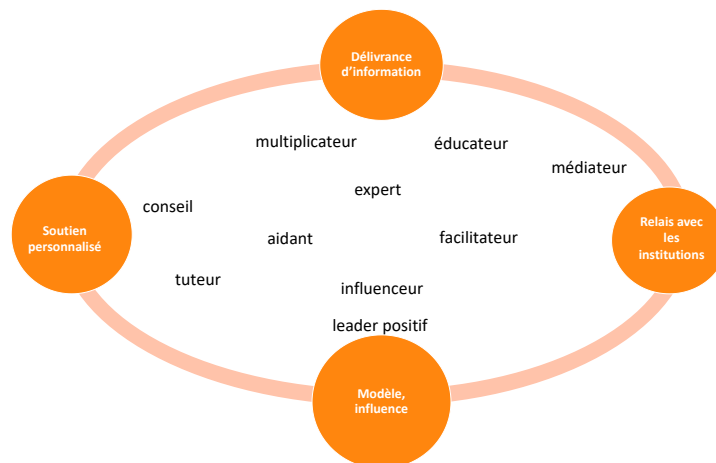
Délivrance d'information

multiplicateur

éducateur

médiateur

expert

Soutien personnalisé

conseil

aidant

facilitateur

Relais avec les institutions

tuteur

influenceur

leader positif

Modèle, influence